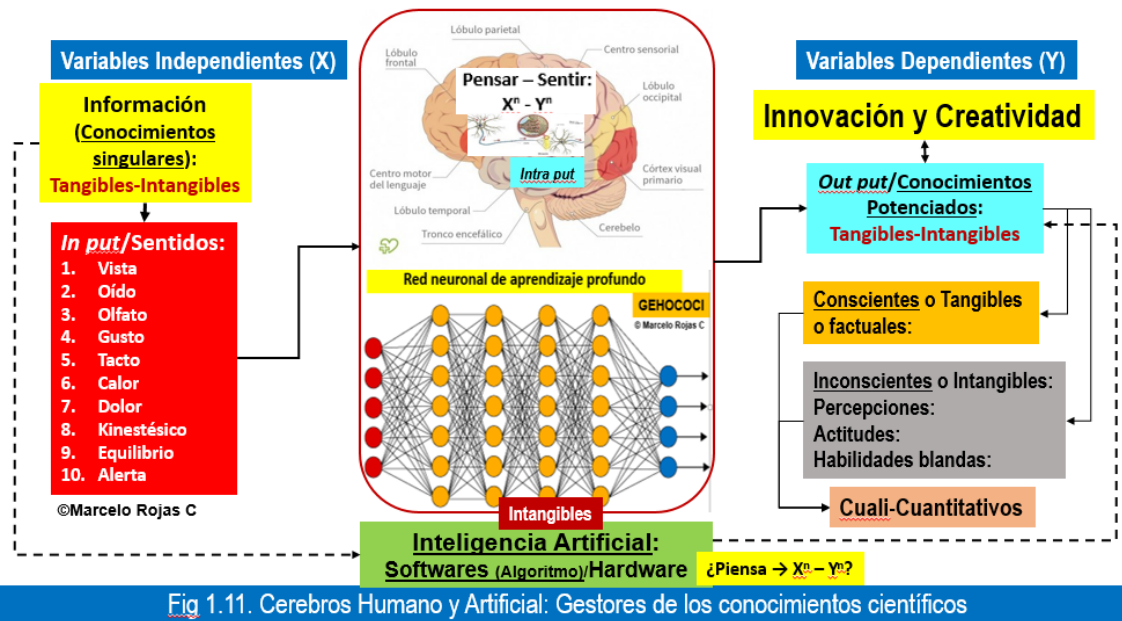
Variables Independientes (X)

Información (Conocimientos singulares): Tangibles-Intangibles

In put/Sentidos:
1. Vista
2. Oído
3. Olfato
4. Gusto
5. Tacto
6. Calor
7. Dolor
8. Kinestésico
9. Equilibrio
10. Alerta

©Marcelo Rojas C

Lóbulo parietal
Lóbulo frontal
Centro sensorial
Lóbulo occipital
Pensar – Sentir: $X^n$ - $Y^n$
Intra put
Centro motor del lenguaje
Córtex visual primario
Lóbulo temporal
Tronco encefálico
Cerebelo

Red neuronal de aprendizaje profundo
GEHOCOCI
© Marcelo Rojas C

Intangibles

Inteligencia Artificial:
Softwares (Algoritmo)/Hardware
¿Piensa → $X^n$ – $Y^n$?

Variables Dependientes (Y)

Innovación y Creatividad

Out put/Conocimientos Potenciados: Tangibles-Intangibles

Conscientes o Tangibles o factuales:

Inconscientes o Intangibles:
Percepciones:
Actitudes:
Habilidades blandas:

Cuali-Cuantitativos

Fig 1.11. Cerebros Humano y Artificial: Gestores de los conocimientos científicos